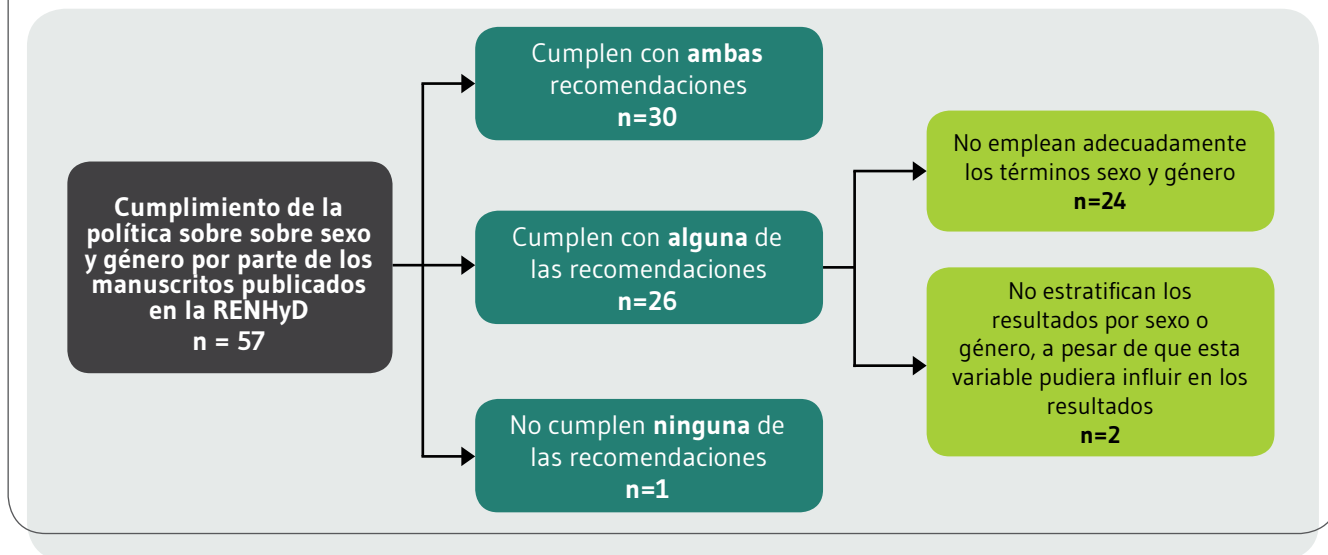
Cumplimiento de la política sobre sobre sexo y género por parte de los manuscritos publicados en la RENHyD
n = 57

Cumplen con **ambas** recomendaciones
**n=30**

Cumplen con **alguna** de las recomendaciones
**n=26**

No cumplen **ninguna** de las recomendaciones
**n=1**

No emplean adecuadamente los términos sexo y género
**n=24**

No estratifican los resultados por sexo o género, a pesar de que esta variable pudiera influir en los resultados
**n=2**